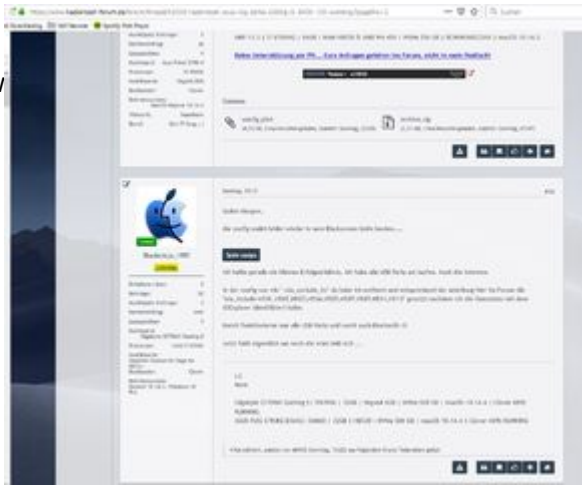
https://www.hackintosh-forum.de/forum/thread/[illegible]

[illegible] Spotify Web Player

Suche

Gute Unterstützung per PN... Eure Anfragen gehören ins Forum, nicht in mein Postfach!

Dateien

config.plist

archive.zip

Samstag, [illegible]

Guten Morgen,

die config stellt bitte wieder in den Blackscreen bitte beiden.....

Spoiler anzeigen

Ich habe gerade ein Ubuntu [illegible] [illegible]

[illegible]

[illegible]

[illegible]

LG
René

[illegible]